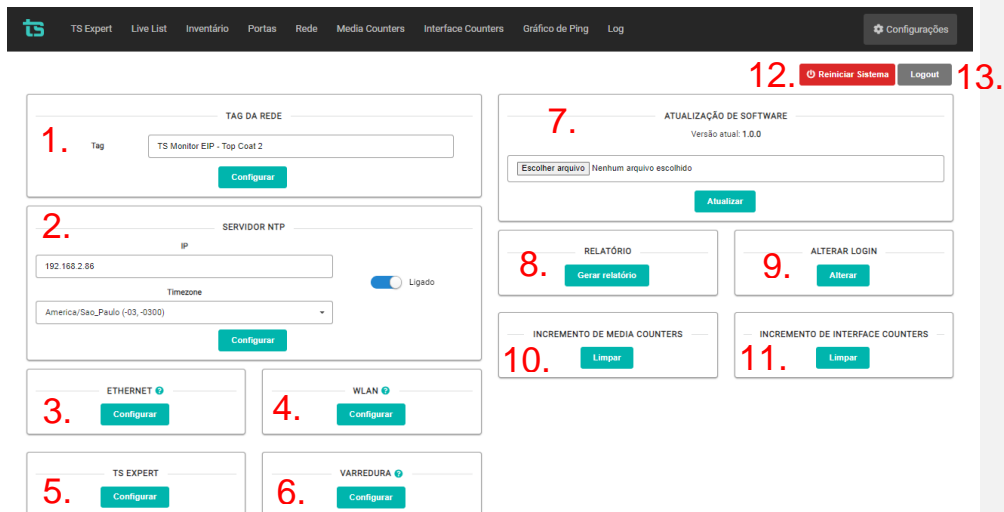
TS Expert Live List Inventário Portas Rede Media Counters Interface Counters Gráfico de Ping Log

Configurações

12. Reiniciar Sistema Logout 13.

TAG DA REDE

1.

Tag TS Monitor EIP - Top Coat 2

Configurar

SERVIDOR NTP

2.

IP

192.168.2.86

Ligado

Timezone

America/Sao_Paulo (-03, -0300)

Configurar

ETHERNET

3.

Configurar

WLAN

4.

Configurar

TS EXPERT

5.

Configurar

VARREDURA

6.

Configurar

ATUALIZAÇÃO DE SOFTWARE

7.

Versão atual: 1.0.0

Escolher arquivo Nenhum arquivo escolhido

Atualizar

RELATÓRIO

8.

Gerar relatório

ALTERAR LOGIN

9.

Alterar

INCREMENTO DE MEDIA COUNTERS

10.

Limpar

INCREMENTO DE INTERFACE COUNTERS

11.

Limpar